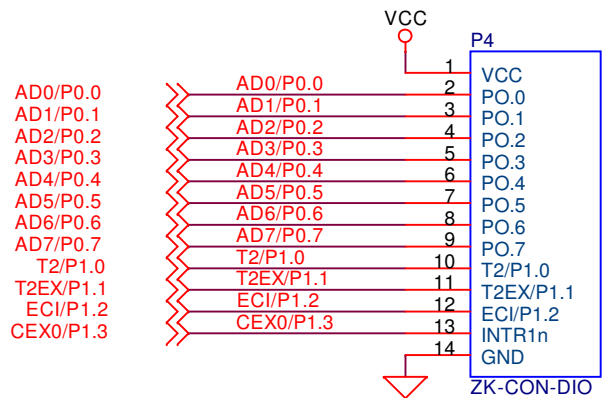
VCC

P4

AD0/P0.0
AD1/P0.1
AD2/P0.2
AD3/P0.3
AD4/P0.4
AD5/P0.5
AD6/P0.6
AD7/P0.7
T2/P1.0
T2EX/P1.1
ECI/P1.2
CEX0/P1.3

AD0/P0.0
AD1/P0.1
AD2/P0.2
AD3/P0.3
AD4/P0.4
AD5/P0.5
AD6/P0.6
AD7/P0.7
T2/P1.0
T2EX/P1.1
ECI/P1.2
CEX0/P1.3

1 VCC
2 PO.0
3 PO.1
4 PO.2
5 PO.3
6 PO.4
7 PO.5
8 PO.6
9 PO.7
10 T2/P1.0
11 T2EX/P1.1
12 ECI/P1.2
13 INTR1n
14 GND

ZK-CON-DIO